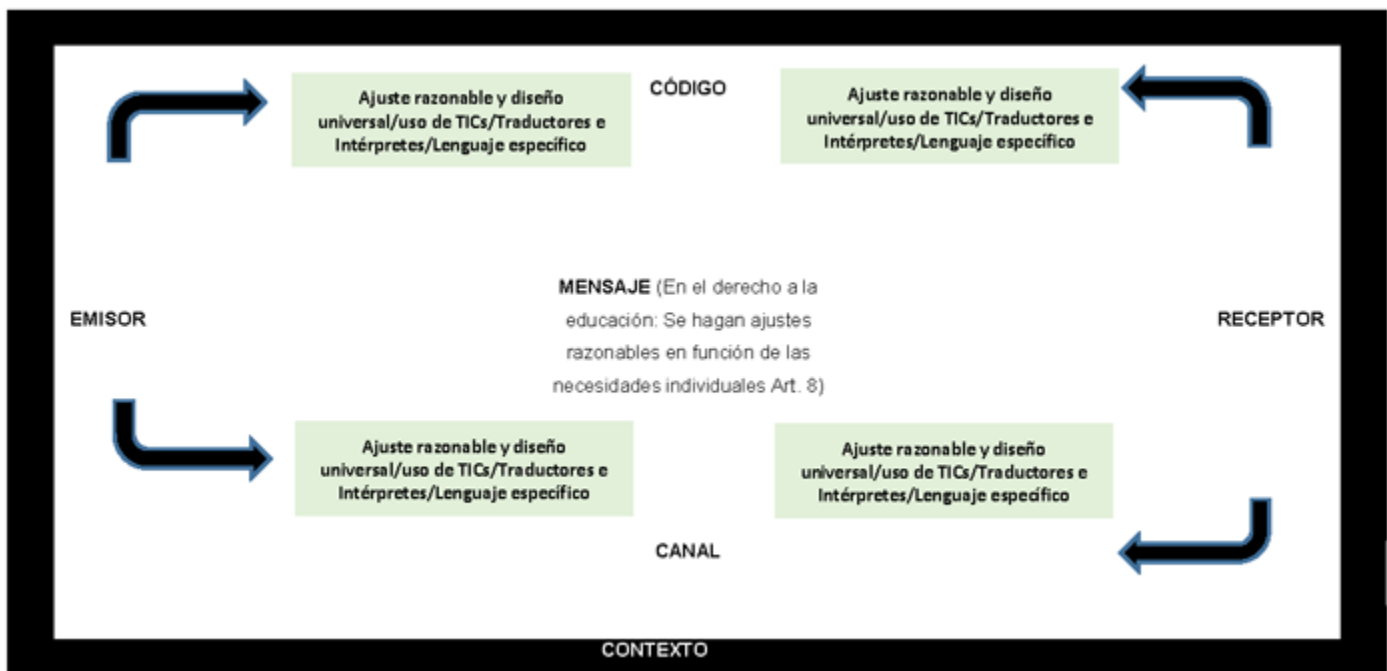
Ajuste razonable y diseño universal/uso de TICs/Traductores e Intérpretes/Lenguaje específico

CÓDIGO

Ajuste razonable y diseño universal/uso de TICs/Traductores e Intérpretes/Lenguaje específico

EMISOR

MENSAJE (En el derecho a la educación: Se hagan ajustes razonables en función de las necesidades individuales Art. 8)

RECEPTOR

Ajuste razonable y diseño universal/uso de TICs/Traductores e Intérpretes/Lenguaje específico

Ajuste razonable y diseño universal/uso de TICs/Traductores e Intérpretes/Lenguaje específico

CANAL

CONTEXTO